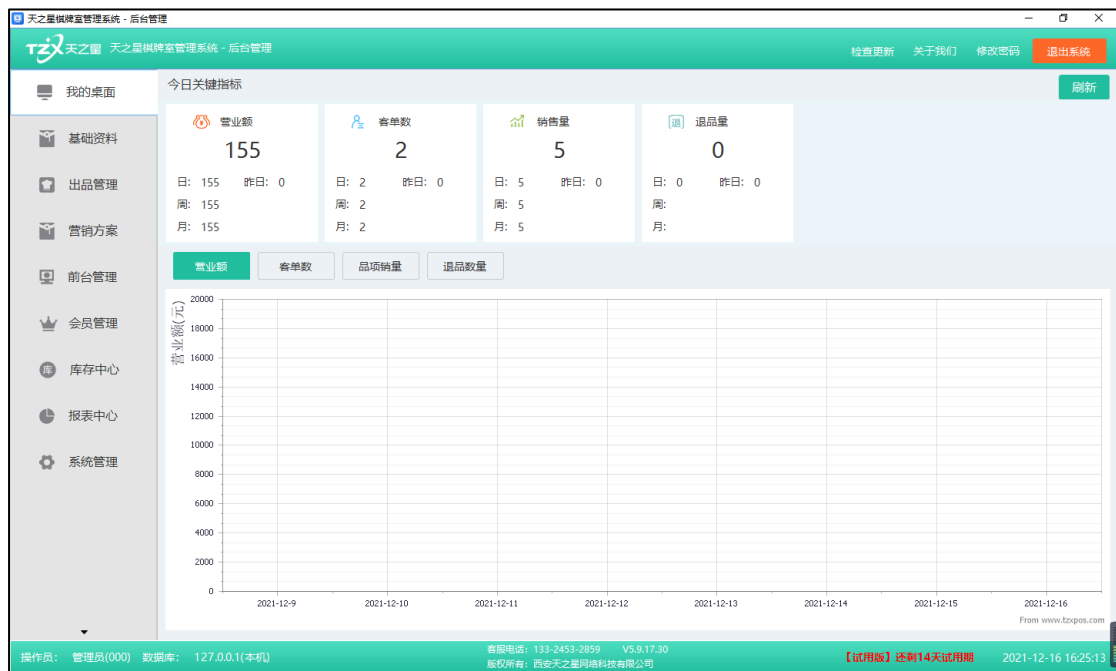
天之星棋牌室管理系统 - 后台管理

TZX 天之星 天之星棋牌室管理系统 - 后台管理

检查更新 关于我们 修改密码 退出系统

我的桌面
基础资料
出品管理
营销方案
前台管理
会员管理
库存中心
报表中心
系统管理

今日关键指标

刷新

| 营业额 | 客单数 | 销售量 | 退品量 |
|---|---|---|---|
| 155 | 2 | 5 | 0 |
| 日：155 昨日：0 | 日：2 昨日：0 | 日：5 昨日：0 | 日：0 昨日：0 |
| 周：155 | 周：2 | 周：5 | 周： |
| 月：155 | 月：2 | 月：5 | 月： |

营业额 客单数 品项销量 退品数量

营业额(元)

20000
18000
16000
14000
12000
10000
8000
6000
4000
2000
0

2021-12-9 2021-12-10 2021-12-11 2021-12-12 2021-12-13 2021-12-14 2021-12-15 2021-12-16

From www.tzxpos.com

操作员： 管理员(000) 数据库： 127.0.0.1(本机)

客服电话：133-2453-2859 V5.9.17.30
版权所有：西安天之星网络科技有限公司

【试用版】还剩14天试用期

2021-12-16 16:25:13